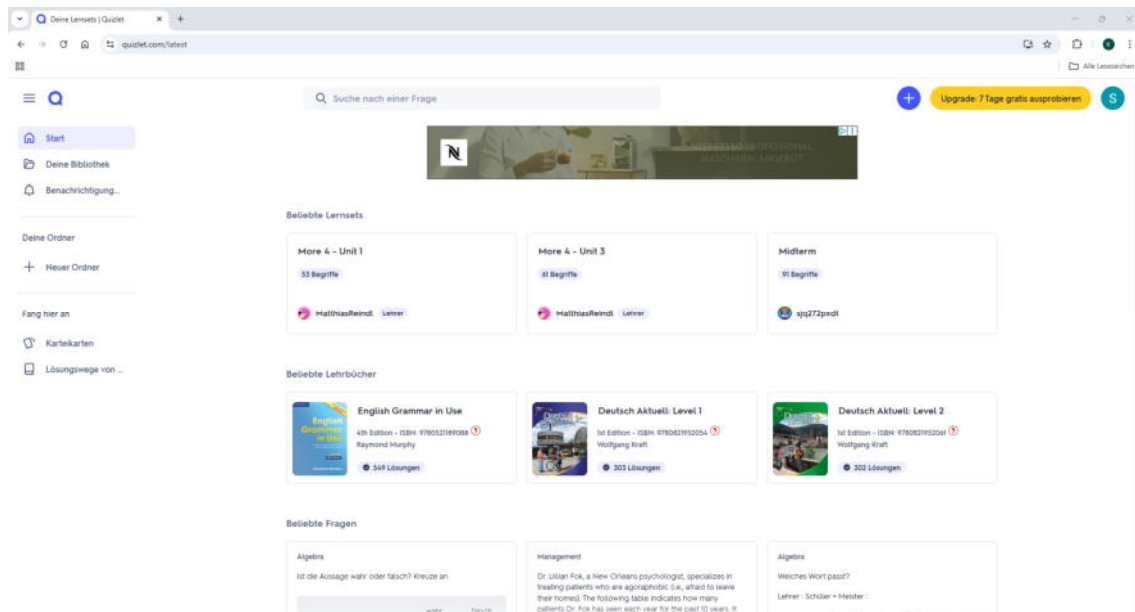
Deine Lernsets | Quizlet
quizlet.com/latest
Alle Lesezeichen

Suche nach einer Frage
Upgrade: 7 Tage gratis ausprobieren
S

Start
Deine Bibliothek
Benachrichtigung...

Deine Ordner
Neuer Ordner

Fang hier an
Karteikarten
Lösungswege von ...

Beliebte Lernsets

More 4 - Unit 1
53 Begriffe
MatthiasReindl Lehrer

More 4 - Unit 3
61 Begriffe
MatthiasReindl Lehrer

Midterm
91 Begriffe
sjq272pxdt

Beliebte Lehrbücher

English Grammar in Use
4th Edition · ISBN: 9780521189088
Raymond Murphy
549 Lösungen

Deutsch Aktuell: Level 1
1st Edition · ISBN: 9780821952054
Wolfgang Kraft
303 Lösungen

Deutsch Aktuell: Level 2
1st Edition · ISBN: 9780821952061
Wolfgang Kraft
302 Lösungen

Beliebte Fragen

Algebra
Ist die Aussage wahr oder falsch? Kreuze an.
wahr falsch

Management
Dr. Lillian Fok, a New Orleans psychologist, specializes in treating patients who are agoraphobic (i.e., afraid to leave their homes). The following table indicates how many patients Dr. Fok has seen each year for the past 10 years. If

Algebra
Welches Wort passt?
Lehrer : Schüler = Meister :